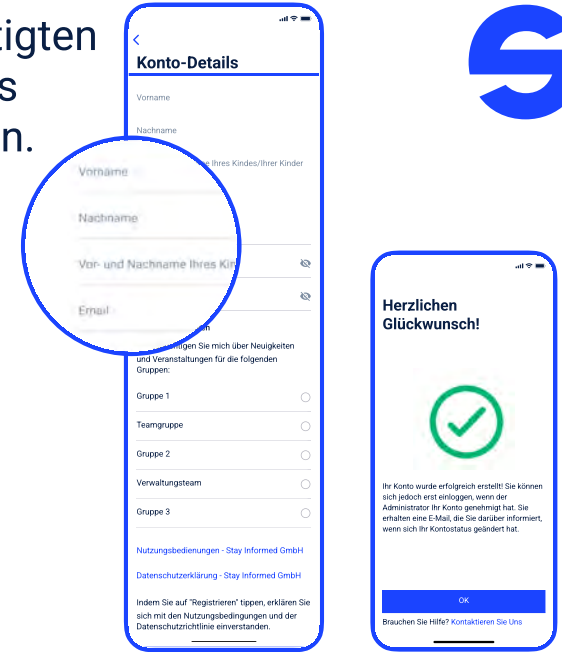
tigten
s
n.

Konto-Details

Vorname

Nachname

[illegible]e Ihres Kindes/Ihrer Kinder

Vorname

Nachname

Vor- und Nachname Ihres Kin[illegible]

Email

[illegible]m

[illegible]gen Sie mich über Neuigkeiten und Veranstaltungen für die folgenden Gruppen:

Gruppe 1

Teamgruppe

Gruppe 2

Verwaltungsteam

Gruppe 3

Nutzungsbedienungen - Stay Informed GmbH

Datenschutzerklärung - Stay Informed GmbH

Indem Sie auf "Registrieren" tippen, erklären Sie sich mit den Nutzungsbedingungen und der Datenschutzrichtlinie einverstanden.

Herzlichen Glückwunsch!

Ihr Konto wurde erfolgreich erstellt! Sie können sich jedoch erst einloggen, wenn der Administrator Ihr Konto genehmigt hat. Sie erhalten eine E-Mail, die Sie darüber informiert, wenn sich Ihr Kontostatus geändert hat.

OK

Brauchen Sie Hilfe? Kontaktieren Sie Uns